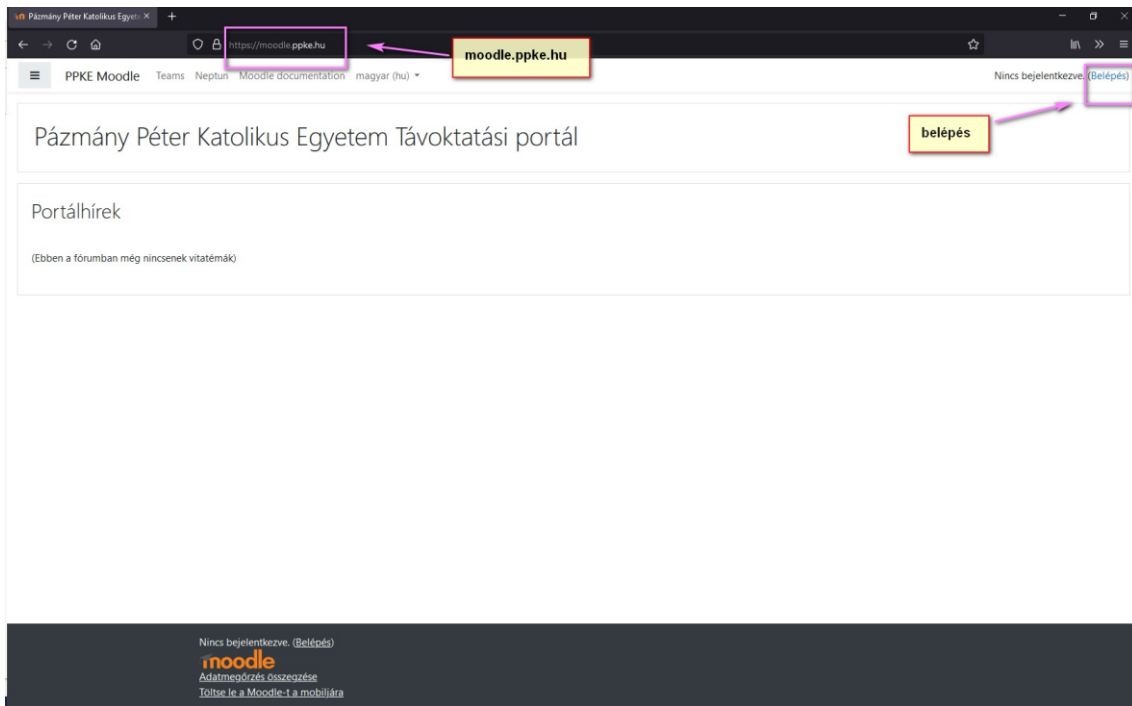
Pázmány Péter Katolikus Egyete ×

https://moodle.ppke.hu

moodle.ppke.hu

PPKE Moodle Teams Neptun Moodle documentation magyar (hu)

Nincs bejelentkezve. (Belépés)

belépés

Pázmány Péter Katolikus Egyetem Távoktatási portál

Portálhírek

(Ebben a fórumban még nincsenek vitatémák)

Nincs bejelentkezve. (Belépés)

moodle

Adatmegőrzés összegzése

Töltse le a Moodle-t a mobiljára